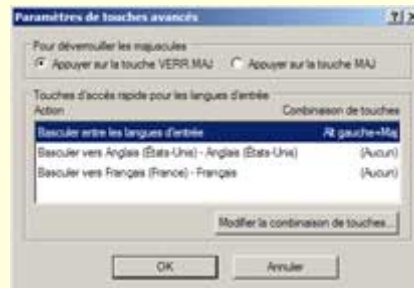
Paramètres de touches avancés

?| X

Pour déverrouiller les majuscules

Appuyer sur la touche VERR.MAJ

Appuyer sur la touche MAJ

Touches d'accès rapide pour les langues d'entrée

| Action | Combinaison de touches |
|---|---|
| Basculer entre les langues d'entrée | Alt gauche+Maj |
| Basculer vers Anglais (États-Unis) - Anglais (États-Unis) | (Aucun) |
| Basculer vers Français (France) - Français | (Aucun) |

Modifier la combinaison de touches...

OK

Annuler